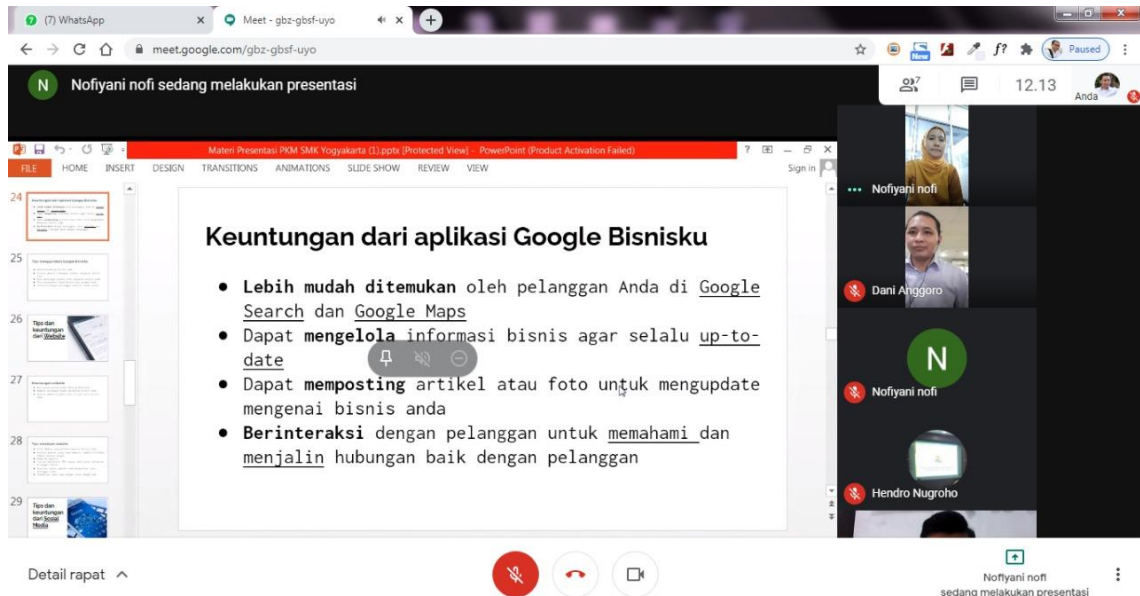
(7) WhatsApp
Meet - gbz-gbsf-uyo
meet.google.com/gbz-gbsf-uyo
Paused
N Nofiyani nofi sedang melakukan presentasi
7
12.13
Anda

Materi Presentasi PKM SMK Yogyakarta (1).pptx [Protected View] - PowerPoint (Product Activation Failed)
FILE HOME INSERT DESIGN TRANSITIONS ANIMATIONS SLIDE SHOW REVIEW VIEW
Sign in

24
25
26 Tips dan keuntungan dari Website
27
28
29 Tips dan keuntungan dari Social Media

Keuntungan dari aplikasi Google Bisnisku

• **Lebih mudah ditemukan** oleh pelanggan Anda di Google Search dan Google Maps
• Dapat **mengelola** informasi bisnis agar selalu up-to-date
• Dapat **memposting** artikel atau foto untuk mengupdate mengenai bisnis anda
• **Berinteraksi** dengan pelanggan untuk memahami dan menjalin hubungan baik dengan pelanggan

Nofiyani nofi
Dani Anggoro
N
Nofiyani nofi
Hendro Nugroho

Detail rapat
Nofiyani nofi sedang melakukan presentasi